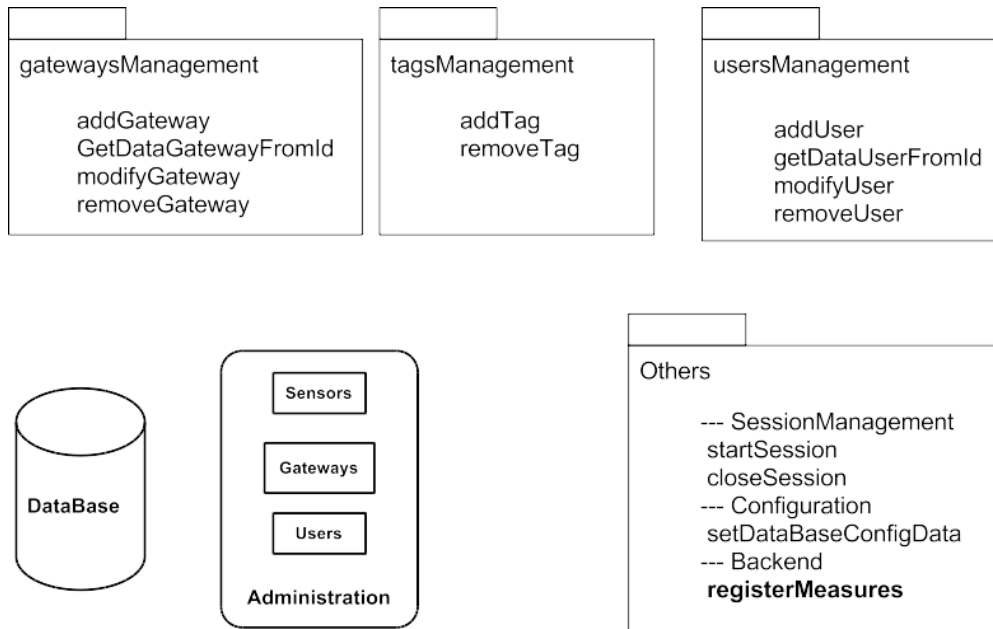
gatewaysManagement

addGateway
GetDataGatewayFromId
modifyGateway
removeGateway

tagsManagement

addTag
removeTag

usersManagement

addUser
getDataUserFromId
modifyUser
removeUser

DataBase

Sensors

Gateways

Users

Administration

Others

--- SessionManagement
startSession
closeSession
--- Configuration
setDataBaseConfigData
--- Backend
**registerMeasures**